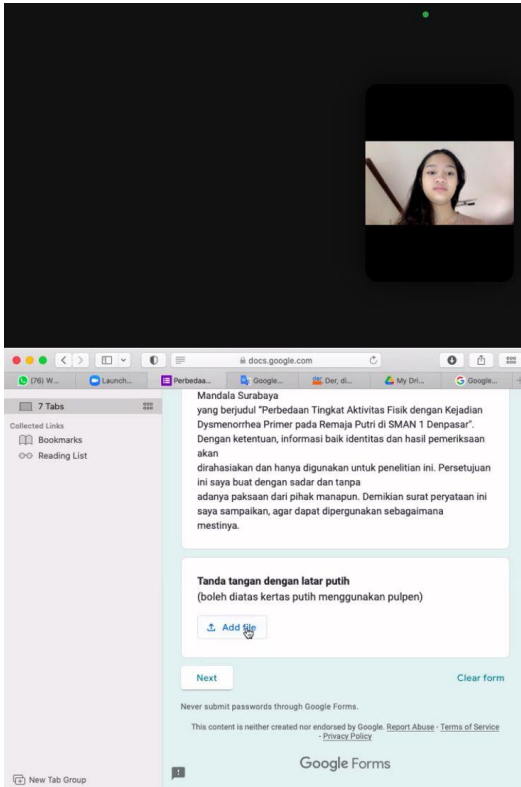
docs.google.com

(76) W... | Launch... | Perbedaa... | Google... | Der, di... | My Dri... | Google...

7 Tabs
Collected Links
Bookmarks
Reading List

Mandala Surabaya
yang berjudul "Perbedaan Tingkat Aktivitas Fisik dengan Kejadian Dysmenorrhea Primer pada Remaja Putri di SMAN 1 Denpasar". Dengan ketentuan, informasi baik identitas dan hasil pemeriksaan akan
dirahasiakan dan hanya digunakan untuk penelitian ini. Persetujuan ini saya buat dengan sadar dan tanpa
adanya paksaan dari pihak manapun. Demikian surat peryataan ini saya sampaikan, agar dapat dipergunakan sebagaimana mestinya.

Tanda tangan dengan latar putih
(boleh diatas kertas putih menggunakan pulpen)

Add file

Next

Clear form

Never submit passwords through Google Forms.

This content is neither created nor endorsed by Google. Report Abuse - Terms of Service - Privacy Policy

Google Forms

New Tab Group